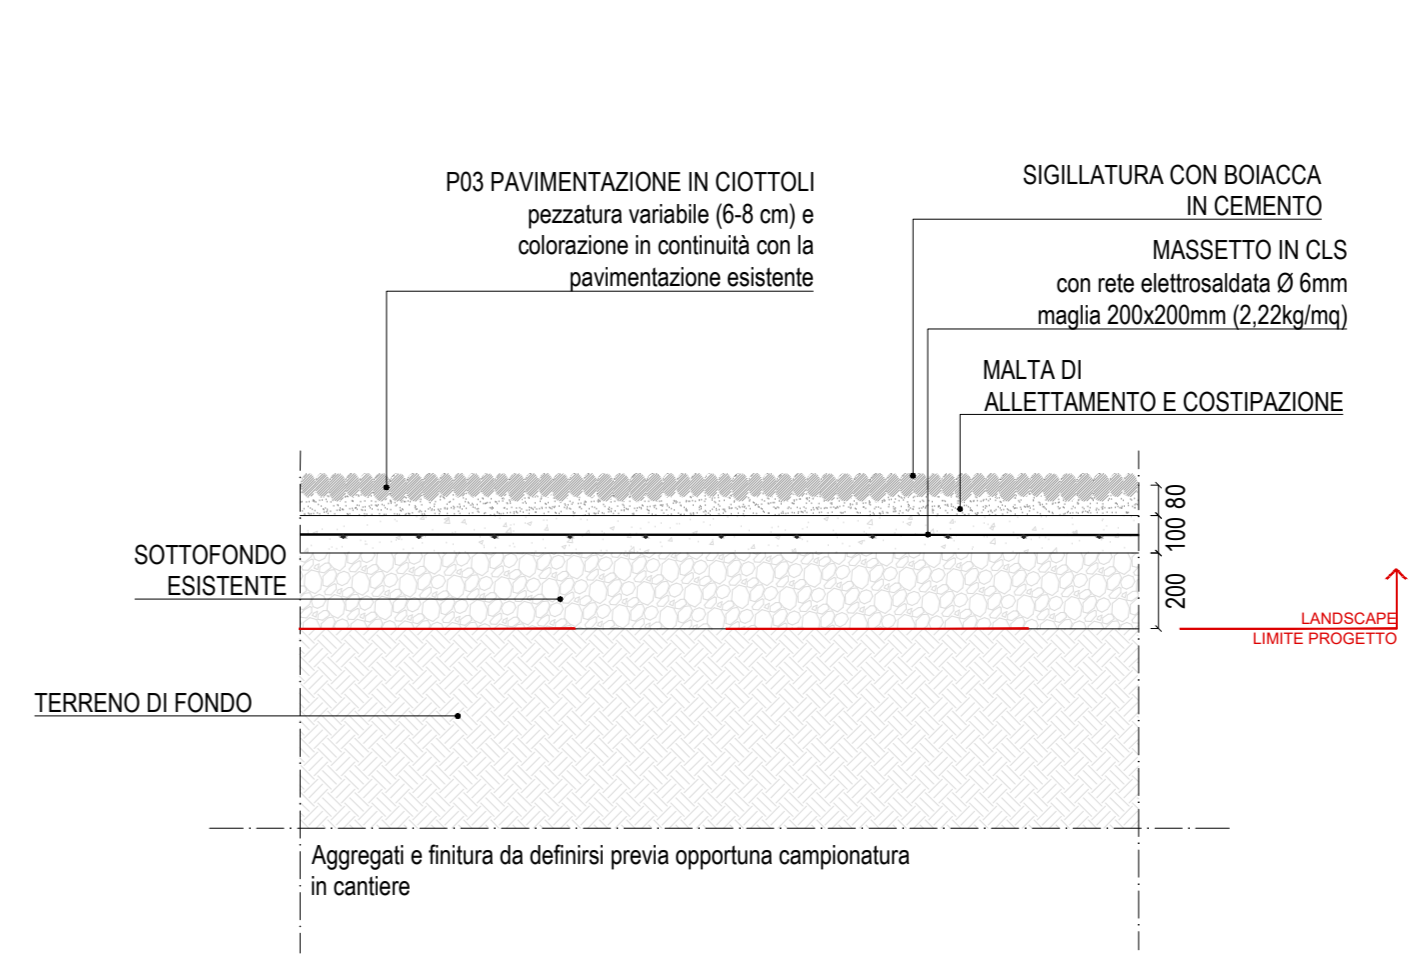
P03 PAVIMENTAZIONE IN CIOTTOLI
pezzatura variabile (6-8 cm) e
colorazione in continuità con la
pavimentazione esistente

SIGILLATURA CON BOIACCA
IN CEMENTO

MASSETTO IN CLS
con rete elettrosaldata Ø 6mm
maglia 200x200mm (2,22kg/mq)

MALTA DI
ALLETTAMENTO E COSTIPAZIONE

80
100
200

SOTTOFONDO
ESISTENTE

LANDSCAPE
LIMITE PROGETTO

TERRENO DI FONDO

Aggregati e finitura da definirsi previa opportuna campionatura
in cantiere